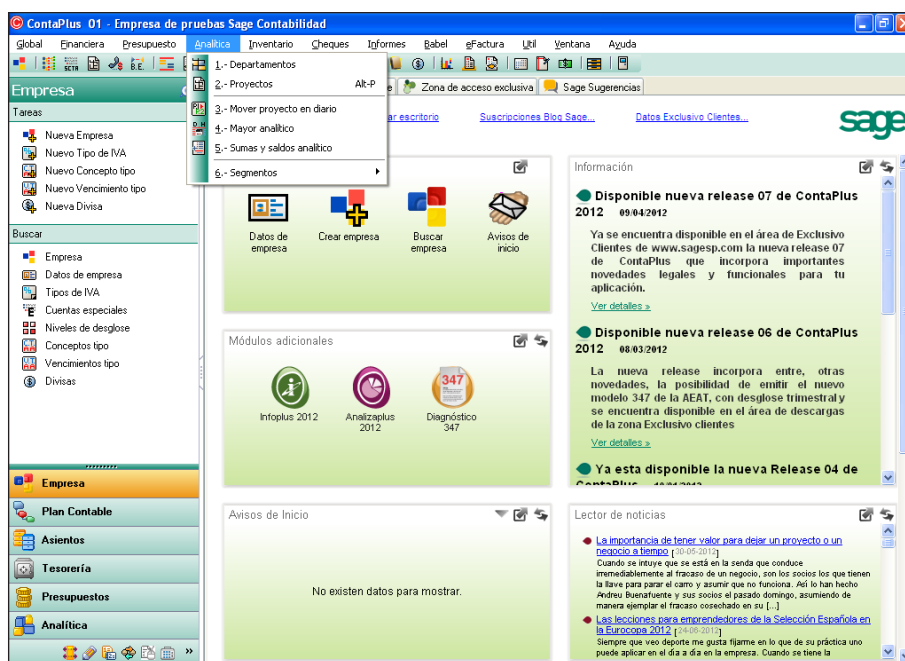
ContaPlus 01 - Empresa de pruebas Sage Contabilidad

Global Financiera Presupuesto Analítica Inventario Cheques Informes Babel eFactura Util Ventana Ayuda

1.- Departamentos
2.- Proyectos Alt-P
3.- Mover proyecto en diario
4.- Mayor analítico
5.- Sumas y saldos analítico
6.- Segmentos

Zona de acceso exclusiva | Sage Sugerencias

Empresa

Tareas
Nueva Empresa
Nuevo Tipo de IVA
Nuevo Concepto tipo
Nuevo Vencimiento tipo
Nueva Divisa

Buscar
Empresa
Datos de empresa
Tipos de IVA
Cuentas especiales
Niveles de desglose
Conceptos tipo
Vencimientos tipo
Divisas

Empresa
Plan Contable
Asientos
Tesorería
Presupuestos
Analítica

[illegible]ar escritorio Suscripciones Blog Sage... Datos Exclusivo Clientes...

sage

Datos de empresa
Crear empresa
Buscar empresa
Avisos de inicio

Módulos adicionales
Infoplus 2012
Analizaplus 2012
Diagnóstico 347

Avisos de Inicio
No existen datos para mostrar.

Información

Disponible nueva release 07 de ContaPlus 2012 09/04/2012

Ya se encuentra disponible en el área de Exclusivo Clientes de www.sagesp.com la nueva release 07 de ContaPlus que incorpora importantes novedades legales y funcionales para tu aplicación.

Ver detalles »

Disponible nueva release 06 de ContaPlus 2012 08/03/2012

La nueva release incorpora entre, otras novedades, la posibilidad de emitir el nuevo modelo 347 de la AEAT, con desglose trimestral y se encuentra disponible en el área de descargas de la zona Exclusivo clientes

Ver detalles »

Ya esta disponible la nueva Release 04 de ContaPlus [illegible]

Lector de noticias

La importancia de tener valor para dejar un proyecto o un negocio a tiempo [30-05-2012]
Cuando se intuye que se está en la senda que conduce irremediablemente al fracaso de un negocio, son los socios los que tienen la llave para parar el carro y asumir que no funciona. Así lo han hecho Andreu Buenafuente y sus socios el pasado domingo, asumiendo de manera ejemplar el fracaso cosechado en su [...]

Las lecciones para emprendedores de la Selección Española en la Eurocopa 2012 [24-06-2012]
Siempre que veo deporte me gusta fijarme en lo que su práctica uno puede aplicar en el día a día en la empresa. Cuando se tiene la